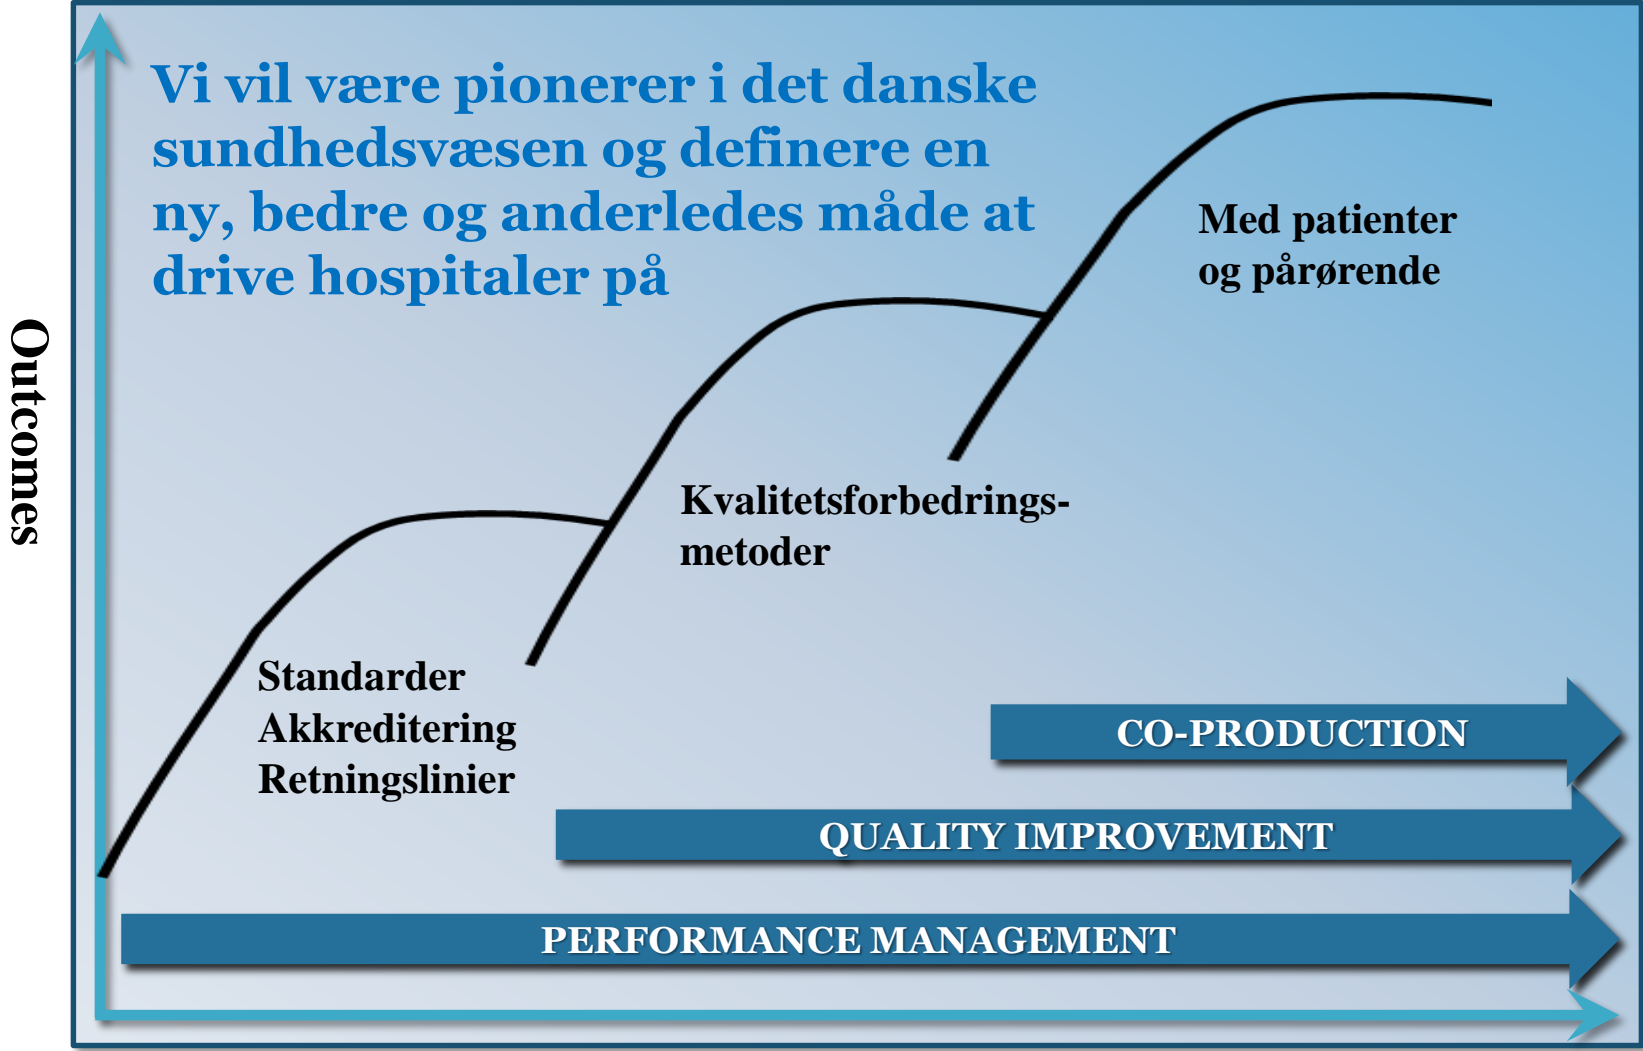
Vi vil være pionerer i det danske sundhedsvæsen og definere en ny, bedre og anderledes måde at drive hospitaler på

Outcomes

Med patienter og pårørende

Kvalitetsforbedringsmetoder

Standarder
Akkreditering
Retningslinier

CO-PRODUCTION

QUALITY IMPROVEMENT

PERFORMANCE MANAGEMENT